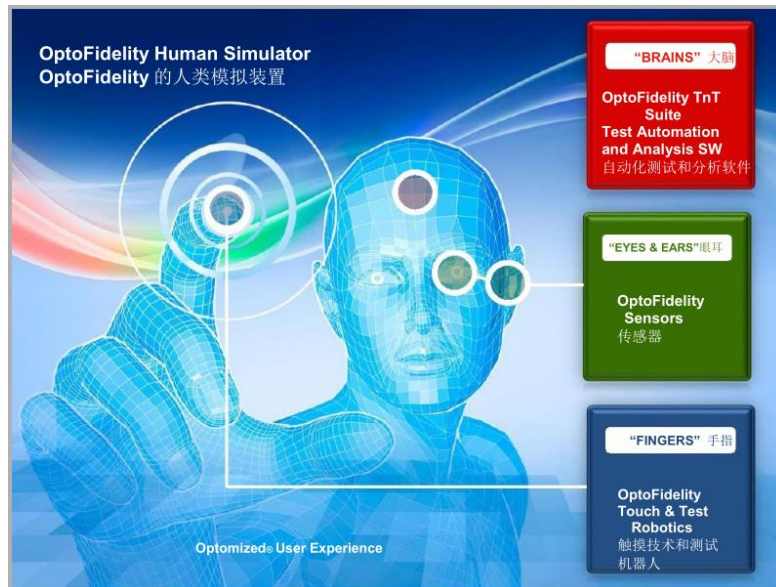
OptoFidelity Human Simulator
OptoFidelity 的人类模拟装置

"BRAINS" 大脑

OptoFidelity TnT Suite
Test Automation and Analysis SW
自动化测试和分析软件

"EYES & EARS"眼耳

OptoFidelity Sensors
传感器

"FINGERS" 手指

OptoFidelity Touch & Test Robotics
触摸技术和测试机器人

Optomized® User Experience